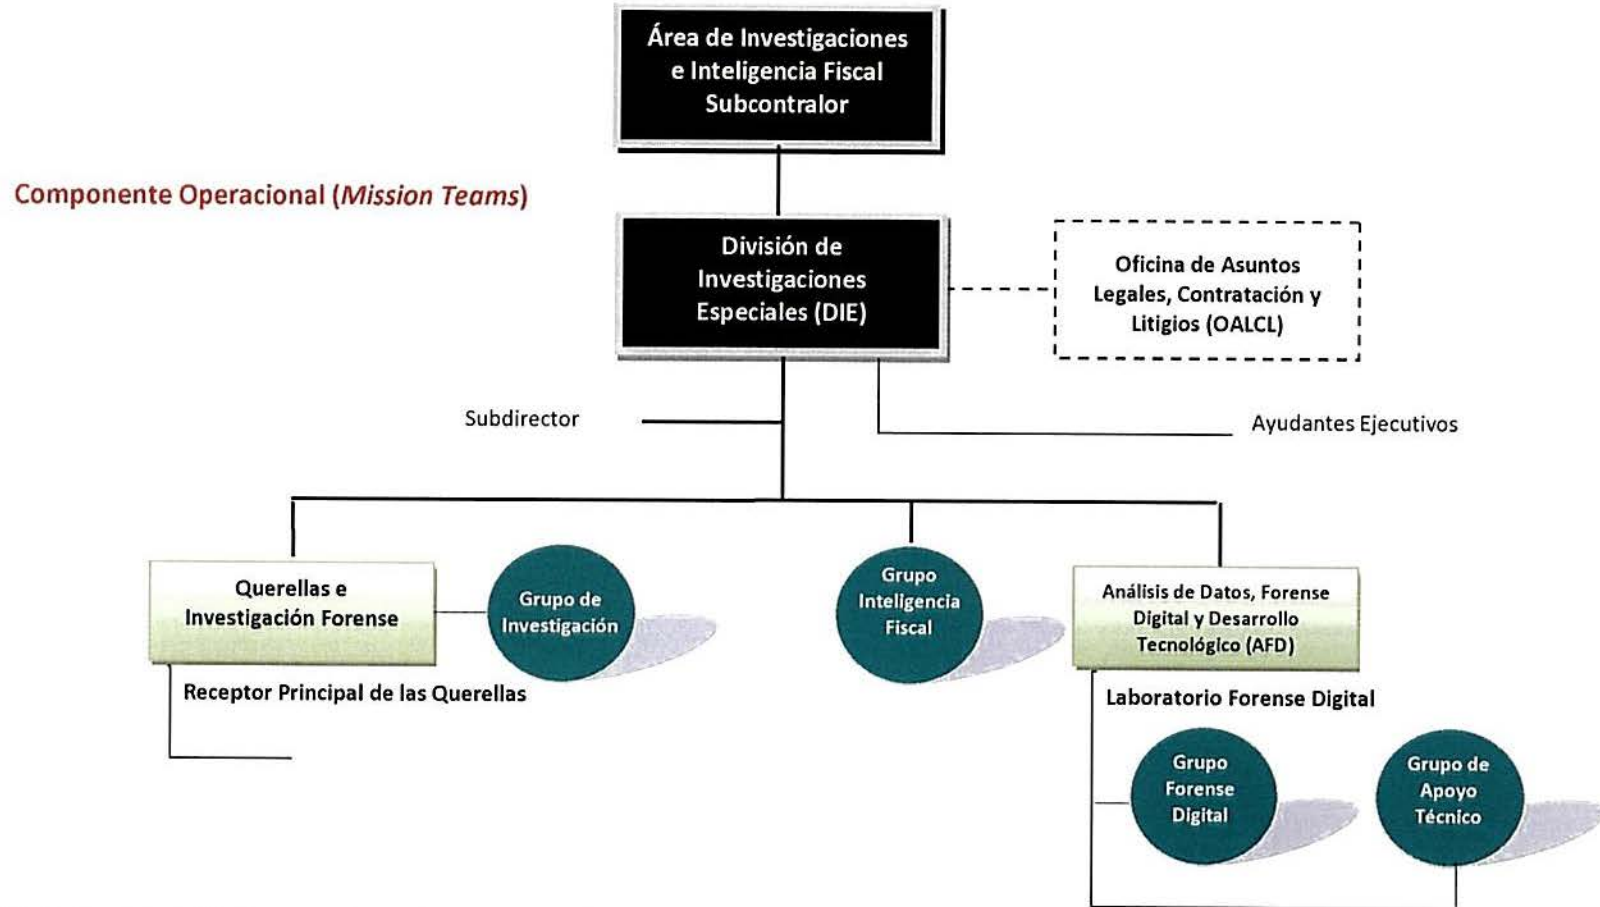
Área de Investigaciones e Inteligencia Fiscal Subcontralor

Componente Operacional (*Mission Teams*)

División de Investigaciones Especiales (DIE)

Oficina de Asuntos Legales, Contratación y Litigios (OALCL)

Subdirector

Ayudantes Ejecutivos

Querellas e Investigación Forense

Grupo de Investigación

Receptor Principal de las Querellas

Grupo Inteligencia Fiscal

Análisis de Datos, Forense Digital y Desarrollo Tecnológico (AFD)

Laboratorio Forense Digital

Grupo Forense Digital

Grupo de Apoyo Técnico